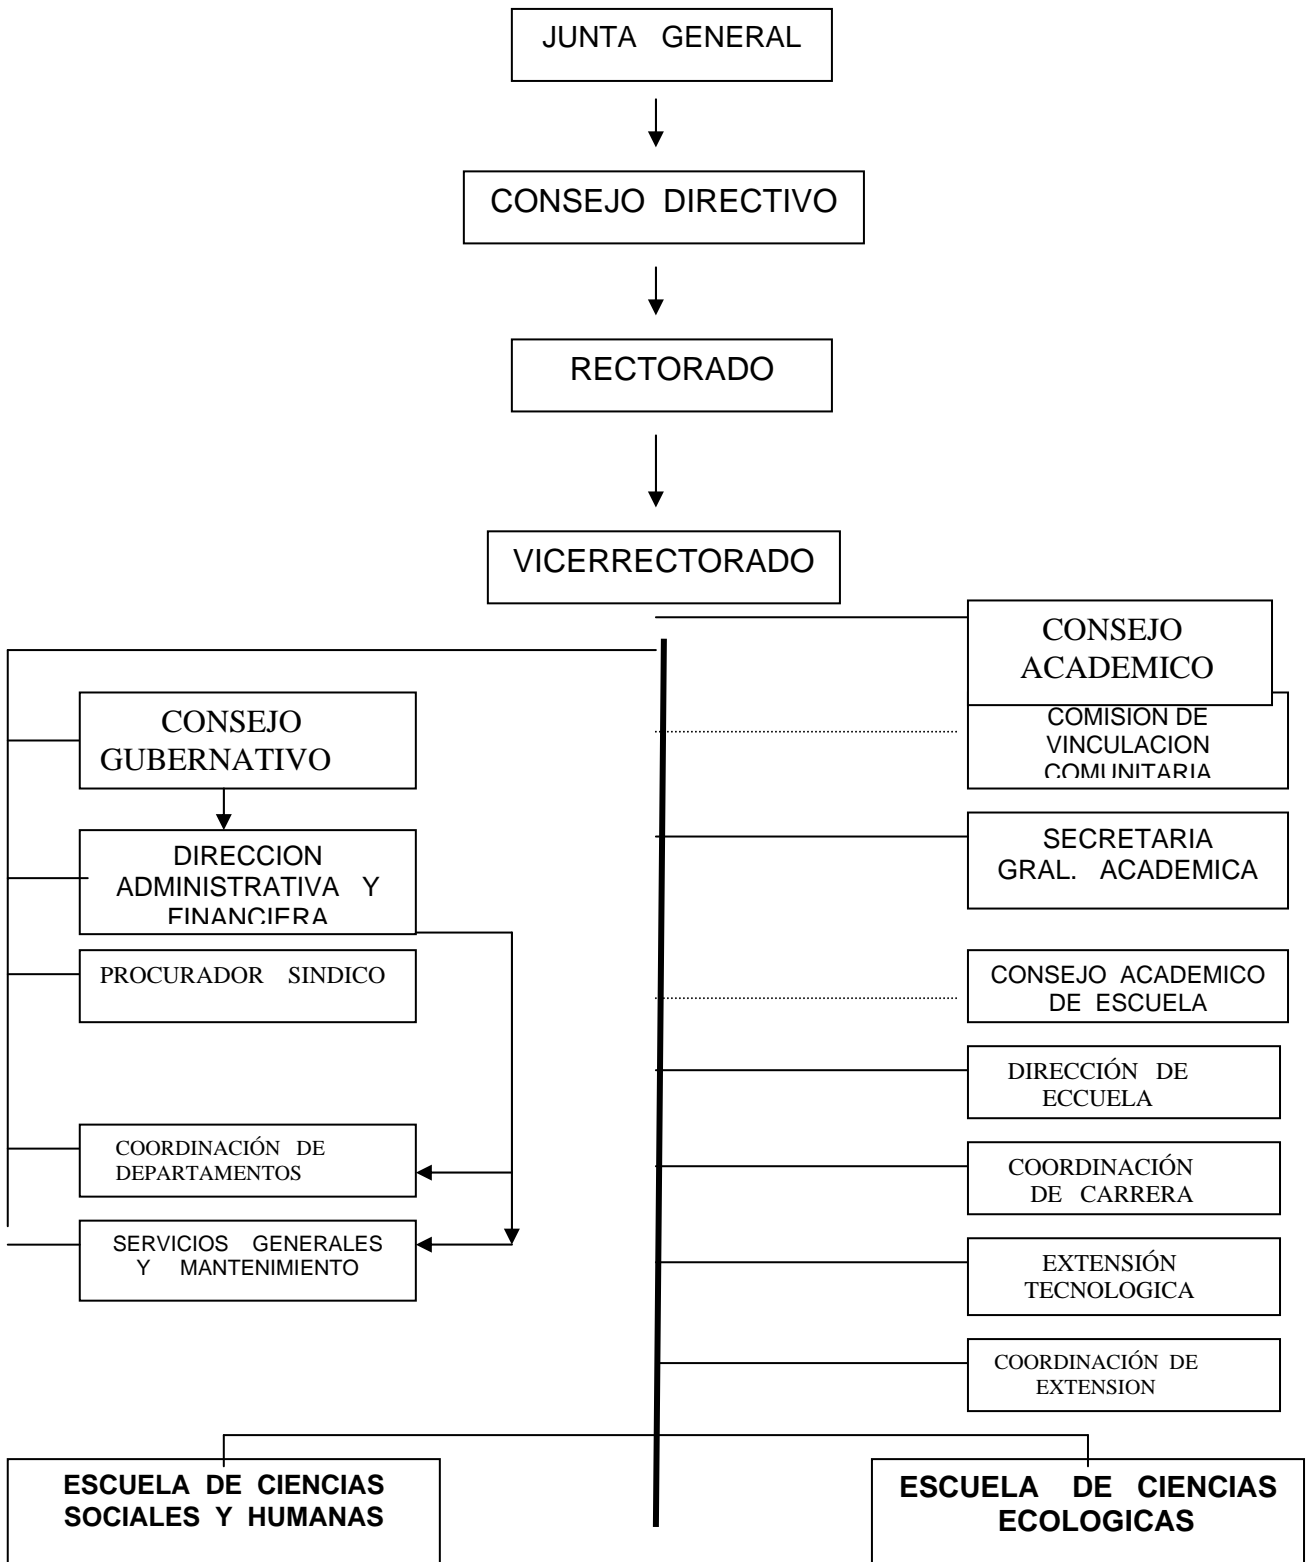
JUNTA GENERAL

CONSEJO DIRECTIVO

RECTORADO

VICERRECTORADO

CONSEJO GUBERNATIVO

DIRECCION ADMINISTRATIVA Y FINANCIERA

PROCURADOR SINDICO

COORDINACIÓN DE DEPARTAMENTOS

SERVICIOS GENERALES Y MANTENIMIENTO

CONSEJO ACADEMICO

COMISION DE VINCULACION COMUNITARIA

SECRETARIA GRAL. ACADEMICA

CONSEJO ACADEMICO DE ESCUELA

DIRECCIÓN DE ECCUELA

COORDINACIÓN DE CARRERA

EXTENSIÓN TECNOLOGICA

COORDINACIÓN DE EXTENSION

ESCUELA DE CIENCIAS SOCIALES Y HUMANAS

ESCUELA DE CIENCIAS ECOLOGICAS